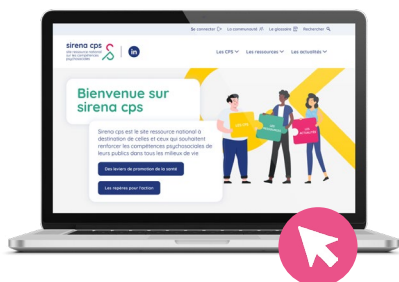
Se connecter | La communauté | Le glossaire | Rechercher

sirena cps
site ressource national sur les compétences psychosociales

in

Les CPS | Les ressources | Les actualités

Bienvenue sur sirena cps

Sirena cps est le site ressource national à destination de celles et ceux qui souhaitent renforcer les compétences psychosociales de leurs publics dans tous les milieux de vie

Des leviers de promotion de la santé

Les repères pour l'action